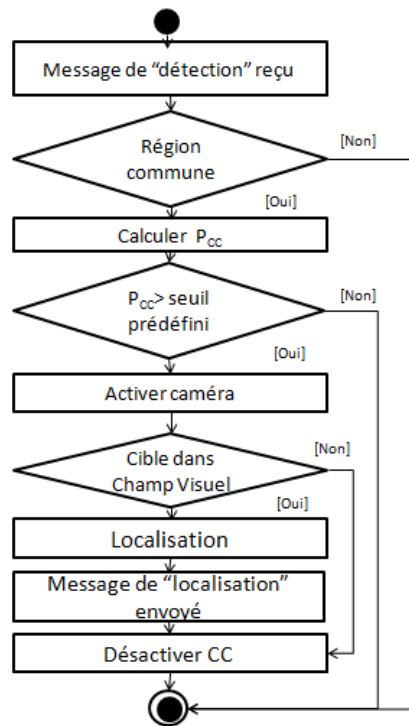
Message de “détection” reçu

Région commune

[Non]

[Oui]

Calculer $P_{CC}$

$P_{CC}$> seuil prédéfini

[Non]

[Oui]

Activer caméra

Cible dans Champ Visuel

[Non]

[Oui]

Localisation

Message de “localisation” envoyé

Désactiver CC